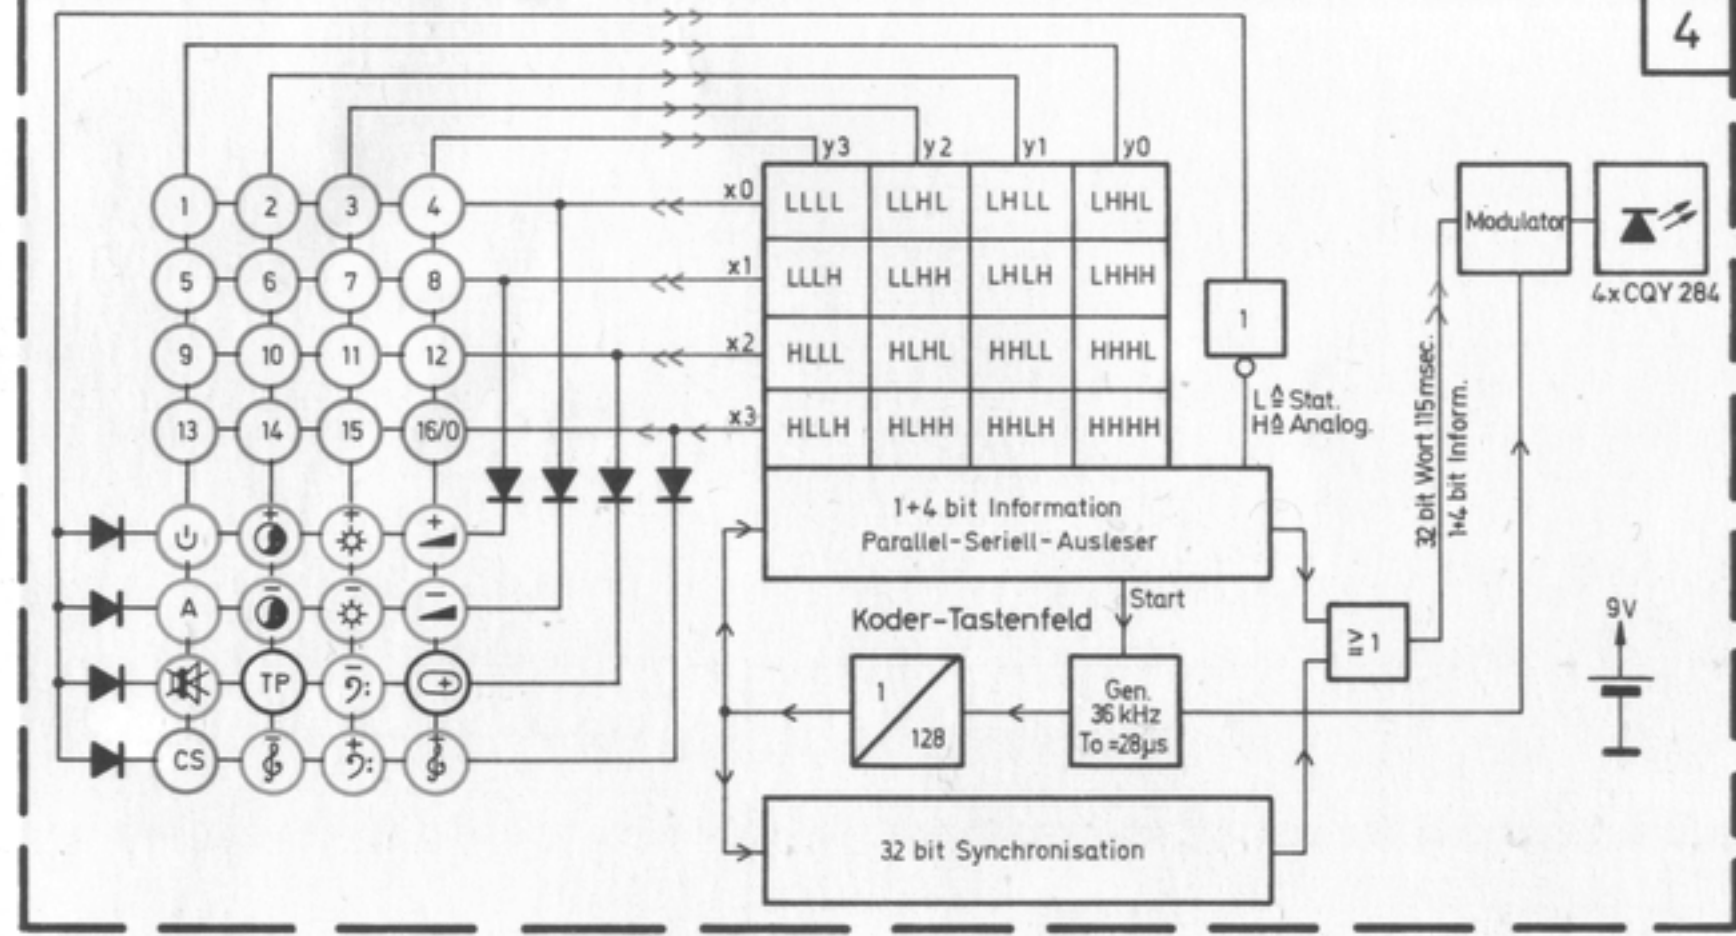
4

y3 y2 y1 y0

x0
x1
x2
x3

| LLLL | LLHL | LHLL | LHHL |
|---|---|---|---|
| LLLH | LLHH | LHLH | LHHH |
| HLLL | HLHL | HHLL | HHHL |
| HLLH | HLHH | HHLH | HHHH |

1 2 3 4
5 6 7 8
9 10 11 12
13 14 15 16/0

A
TP
CS

1

L $\hat{=}$ Stat.
H $\hat{=}$ Analog.

Modulator

4xCQY 284

32 bit Wort 115 msec.
1+4 bit Inform.

1+4 bit Information
Parallel-Seriell-Ausleser

Start

Koder-Tastenfeld

$\geq 1$

9V

1
128

Gen.
36 kHz
To =28µs

32 bit Synchronisation